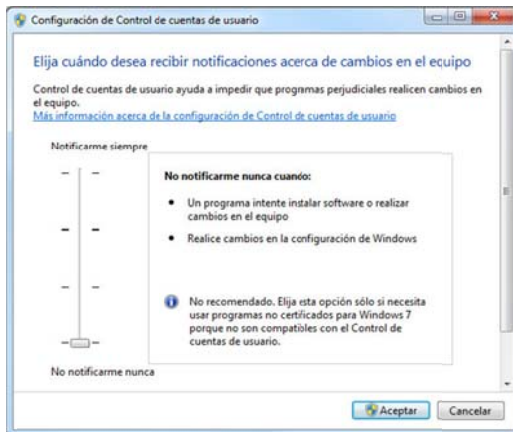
Configuración de Control de cuentas de usuario

Elija cuándo desea recibir notificaciones acerca de cambios en el equipo

Control de cuentas de usuario ayuda a impedir que programas perjudiciales realicen cambios en el equipo.
Más información acerca de la configuración de Control de cuentas de usuario

Notificarme siempre

No notificarme nunca cuando:

• Un programa intente instalar software o realizar cambios en el equipo

• Realice cambios en la configuración de Windows

No recomendado. Elija esta opción sólo si necesita usar programas no certificados para Windows 7 porque no son compatibles con el Control de cuentas de usuario.

No notificarme nunca

Aceptar
Cancelar